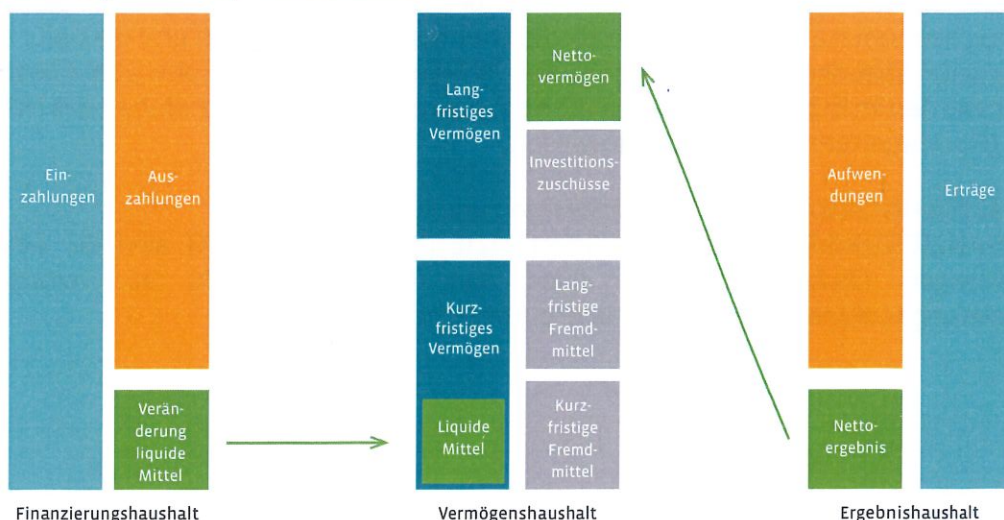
Einzahlungen

Auszahlungen

Veränderung liquide Mittel

Finanzierungshaushalt

Langfristiges Vermögen

Kurzfristiges Vermögen

Liquide Mittel

Nettovermögen

Investitionszuschüsse

Langfristige Fremdmittel

Kurzfristige Fremdmittel

Vermögenshaushalt

Aufwendungen

Nettoergebnis

Erträge

Ergebnishaushalt